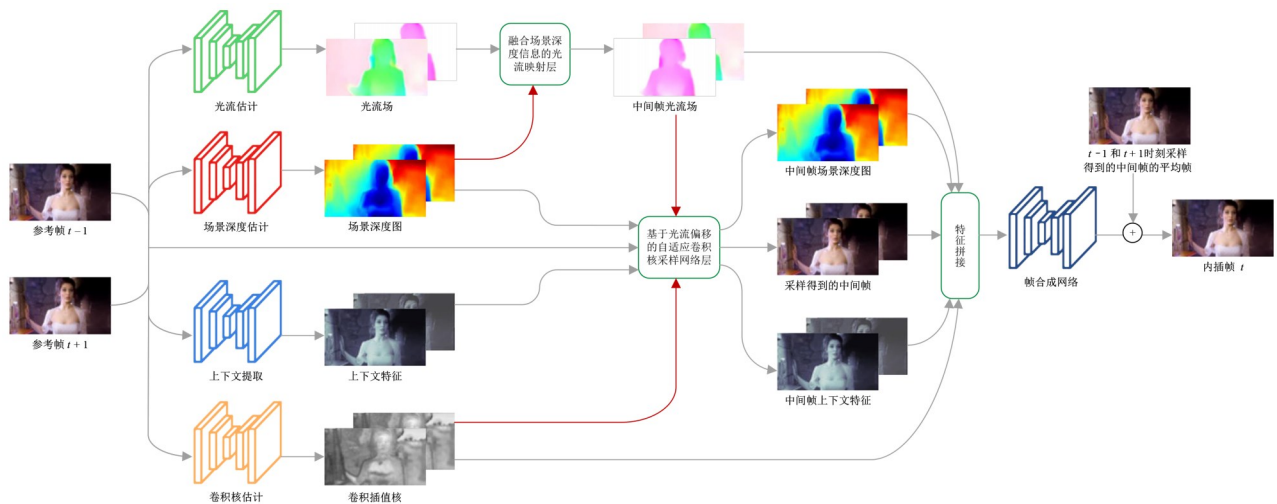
光流估计

光流场

融合场景深度信息的光流映射层

中间帧光流场

场景深度估计

场景深度图

中间帧场景深度图

$t-1$ 和 $t+1$ 时刻采样得到的中间帧的平均帧

参考帧 $t-1$

基于光流偏移的自适应卷积核采样网络层

特征拼接

帧合成网络

内插帧 $t$

采样得到的中间帧

参考帧 $t+1$

上下文提取

上下文特征

中间帧上下文特征

卷积核估计

卷积插值核